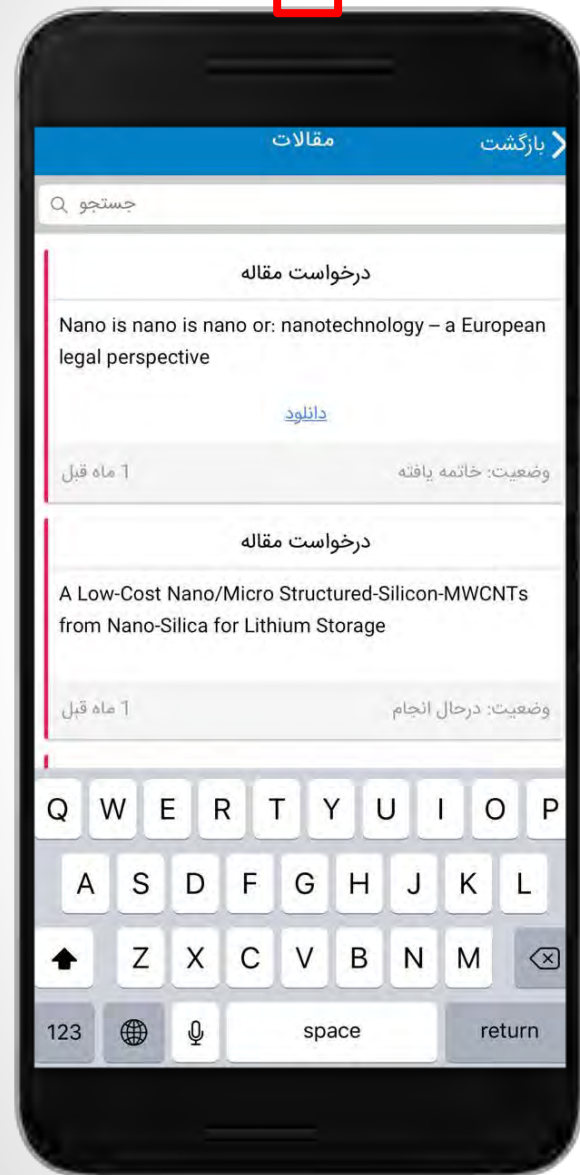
بازگشت
مقالات

جستجو

درخواست مقاله
Nano is nano is nano or: nanotechnology – a European legal perspective

دانلود

وضعیت: خاتمه یافته
1 ماه قبل

درخواست مقاله
A Low-Cost Nano/Micro Structured-Silicon-MWCNTs from Nano-Silica for Lithium Storage

وضعیت: درحال انجام
1 ماه قبل

Q W E R T Y U I O P
A S D F G H J K L
Z X C V B N M
123 space return